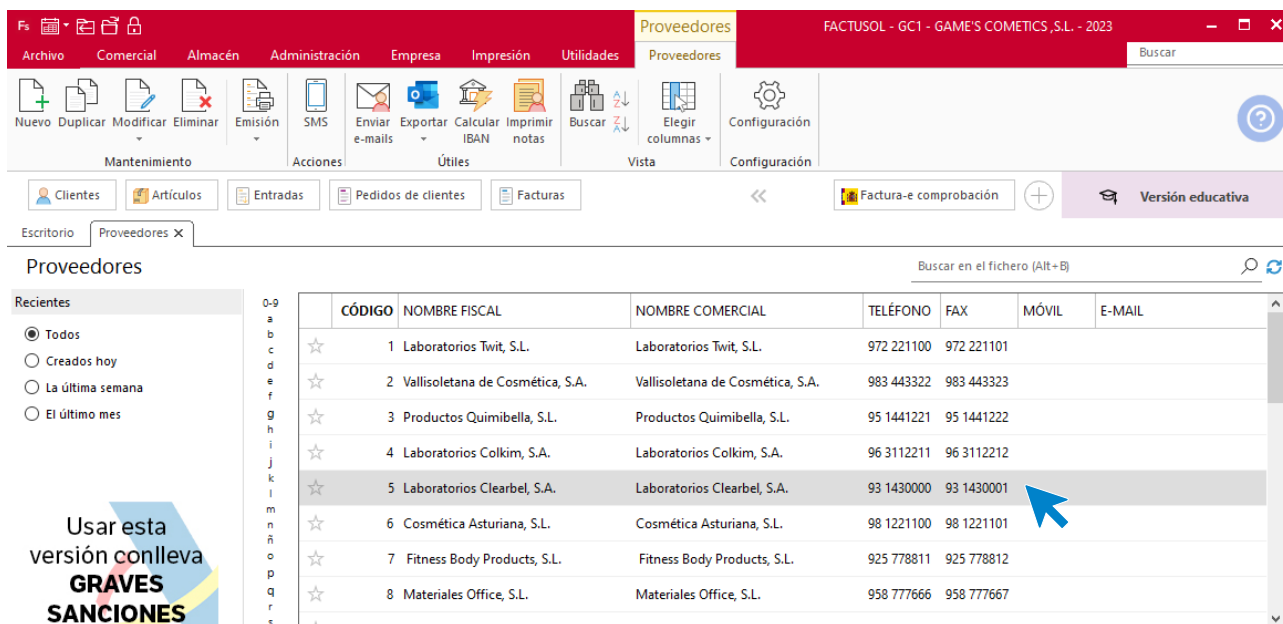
Fs

Proveedores

FACTUSOL - GC1 - GAME'S COMETICS ,S.L. - 2023

Archivo Comercial Almacén Administración Empresa Impresión Utilidades Proveedores

Buscar

Nuevo Duplicar Modificar Eliminar Emisión SMS Enviar e-mails Exportar Calcular IBAN Imprimir notas Buscar Elegir columnas Configuración

Mantenimiento Acciones Útiles Vista Configuración

Clientes Artículos Entradas Pedidos de clientes Facturas

Factura-e comprobación

Versión educativa

Escritorio Proveedores

Proveedores

Buscar en el fichero (Alt+B)

Recientes

Todos
Creados hoy
La última semana
El último mes

0-9 a b c d e f g h i j k l m n ñ o p q r

| | CÓDIGO | NOMBRE FISCAL | NOMBRE COMERCIAL | TELÉFONO | FAX | MÓVIL | E-MAIL |
|---|---|---|---|---|---|---|---|
| ☆ | 1 | Laboratorios Twit, S.L. | Laboratorios Twit, S.L. | 972 221100 | 972 221101 | | |
| ☆ | 2 | Vallisoletana de Cosmética, S.A. | Vallisoletana de Cosmética, S.A. | 983 443322 | 983 443323 | | |
| ☆ | 3 | Productos Quimibella, S.L. | Productos Quimibella, S.L. | 95 1441221 | 95 1441222 | | |
| ☆ | 4 | Laboratorios Colkim, S.A. | Laboratorios Colkim, S.A. | 96 3112211 | 96 3112212 | | |
| ☆ | 5 | Laboratorios Clearbel, S.A. | Laboratorios Clearbel, S.A. | 93 1430000 | 93 1430001 | | |
| ☆ | 6 | Cosmética Asturiana, S.L. | Cosmética Asturiana, S.L. | 98 1221100 | 98 1221101 | | |
| ☆ | 7 | Fitness Body Products, S.L. | Fitness Body Products, S.L. | 925 778811 | 925 778812 | | |
| ☆ | 8 | Materiales Office, S.L. | Materiales Office, S.L. | 958 777666 | 958 777667 | | |

Usar esta versión conlleva GRAVES SANCIONES